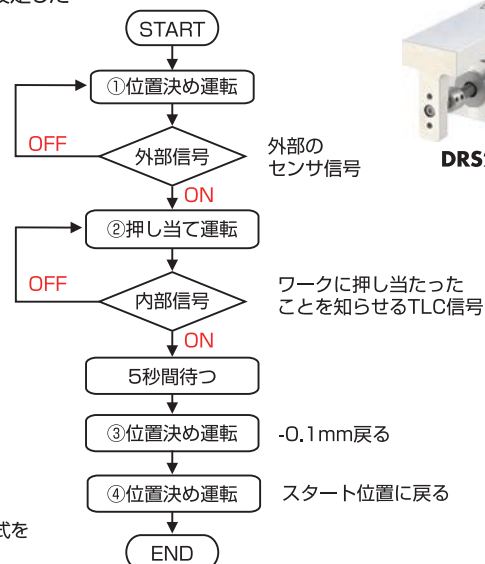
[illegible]定した

START

①位置決め運転

OFF

外部信号

外部の
センサ信号

ON

②押し当て運転

OFF

内部信号

ワークに押し当たった
ことを知らせるTLC信号

ON

5秒間待つ

③位置決め運転

-0.1mm戻る

④位置決め運転

スタート位置に戻る

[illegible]式を

END

DRS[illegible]